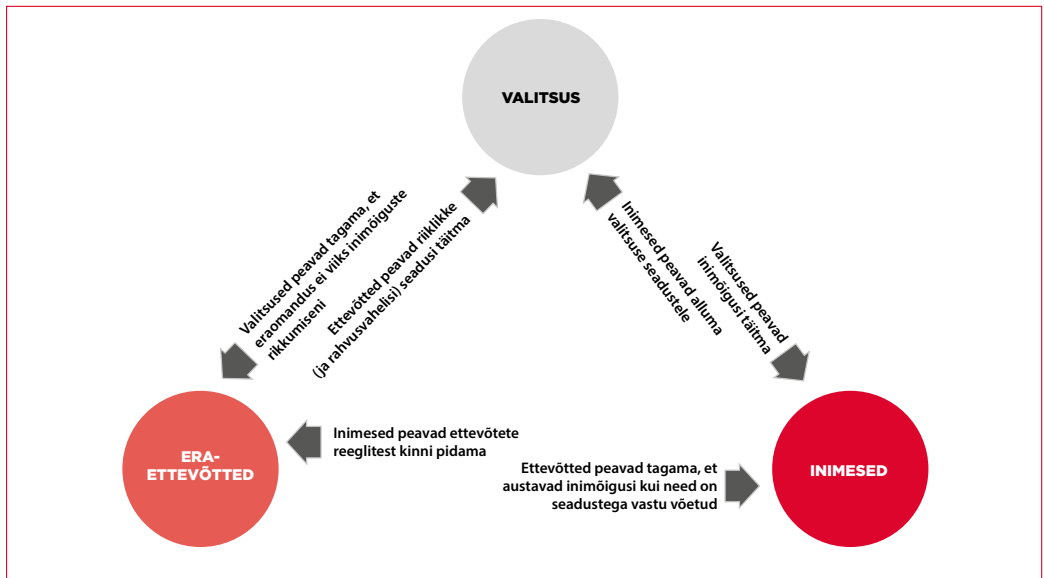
VALITSUS

Valitsused peavad tagama, et eraomandus ei viiks inimõiguste rikkumiseni

Ettevõtted peavad riiklikke (ja rahvusvahelisi) seadusi täitma

Inimesed peavad alluma valitsuse seadustele

Valitsused peavad inimõigusi täitma

ERA-ETTEVÕTTED

Inimesed peavad ettevõtete reeglitest kinni pidama

Ettevõtted peavad tagama, et austavad inimõigusi kui need on seadustega vastu võetud

INIMESED